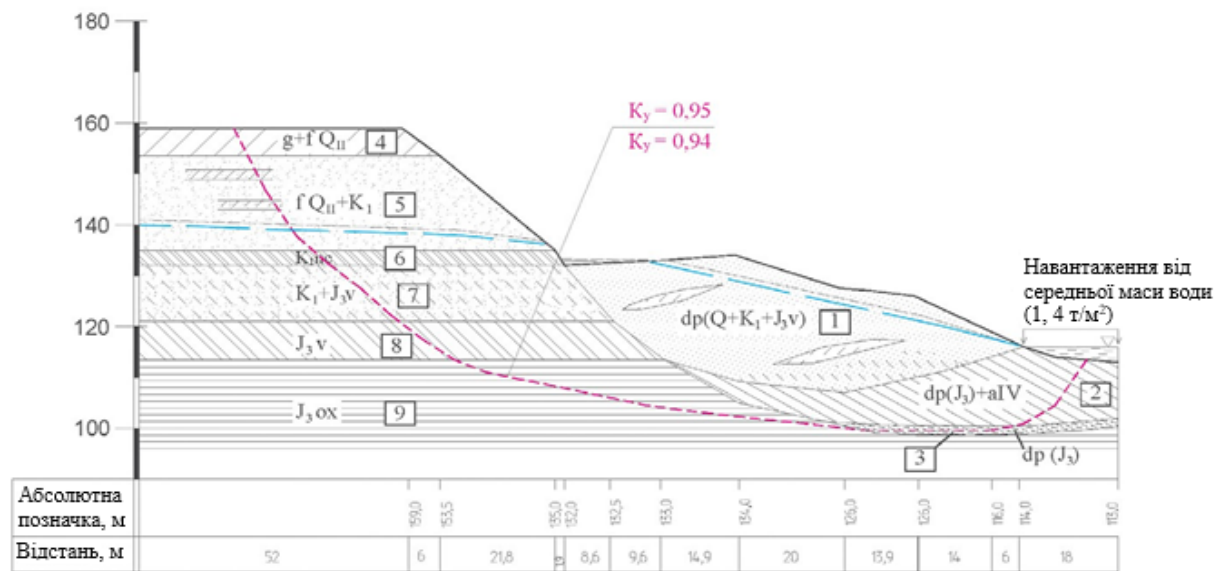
180

160

140

120

100

$K_у = 0.95$
$K_у = 0,94$

g+f $Q_{II}$ 4

f $Q_{II}$+$K_1$ 5

$K_1$nc 6

$K_1$+$J_3$v 7

$J_3$ v 8

$J_3$ ox 9

dp(Q+$K_1$+$J_3$v) 1

dp($J_3$)+aIV 2

3

dp ($J_3$)

Навантаження від середньої маси води (1, 4 т/м$^2$)

| Абсолютна позначка, м | 159,0 | 153,5 | 135,0 | 132,0 | 132,5 | 133,0 | 134,0 | 126,0 | 126,0 | 116,0 | 114,0 | 113,0 |
|---|---|---|---|---|---|---|---|---|---|---|---|---|
| Відстань, м | 52 | 6 | 21,8 | 1,5 | 8,6 | 9,6 | 14,9 | 20 | 13,9 | 14 | 6 | 18 |